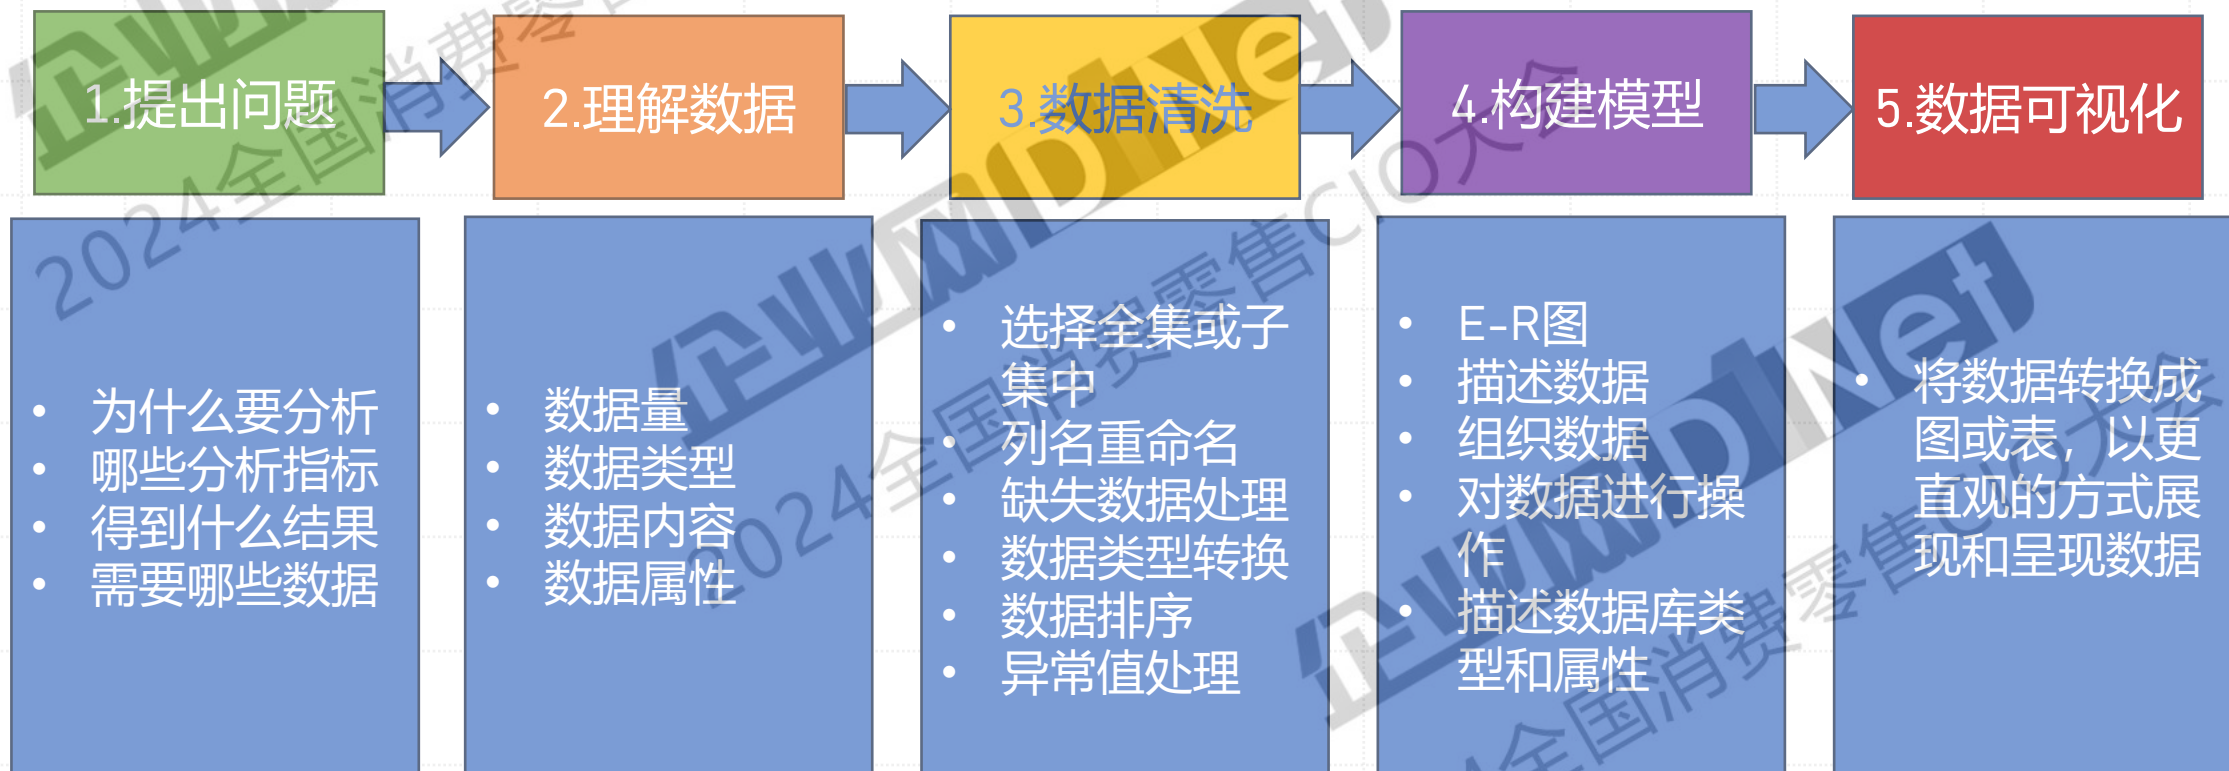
1.提出问题

2.理解数据

3.数据清洗

4.构建模型

5.数据可视化

- 为什么要分析
- 哪些分析指标
- 得到什么结果
- 需要哪些数据

- 数据量
- 数据类型
- 数据内容
- 数据属性

- 选择全集或子集中
- 列名重命名
- 缺失数据处理
- 数据类型转换
- 数据排序
- 异常值处理

- E-R图
- 描述数据
- 组织数据
- 对数据进行操作
- 描述数据库类型和属性

- 将数据转换成图或表，以更直观的方式展现和呈现数据

企业网D1Net 2024全国消费零售CIO大会